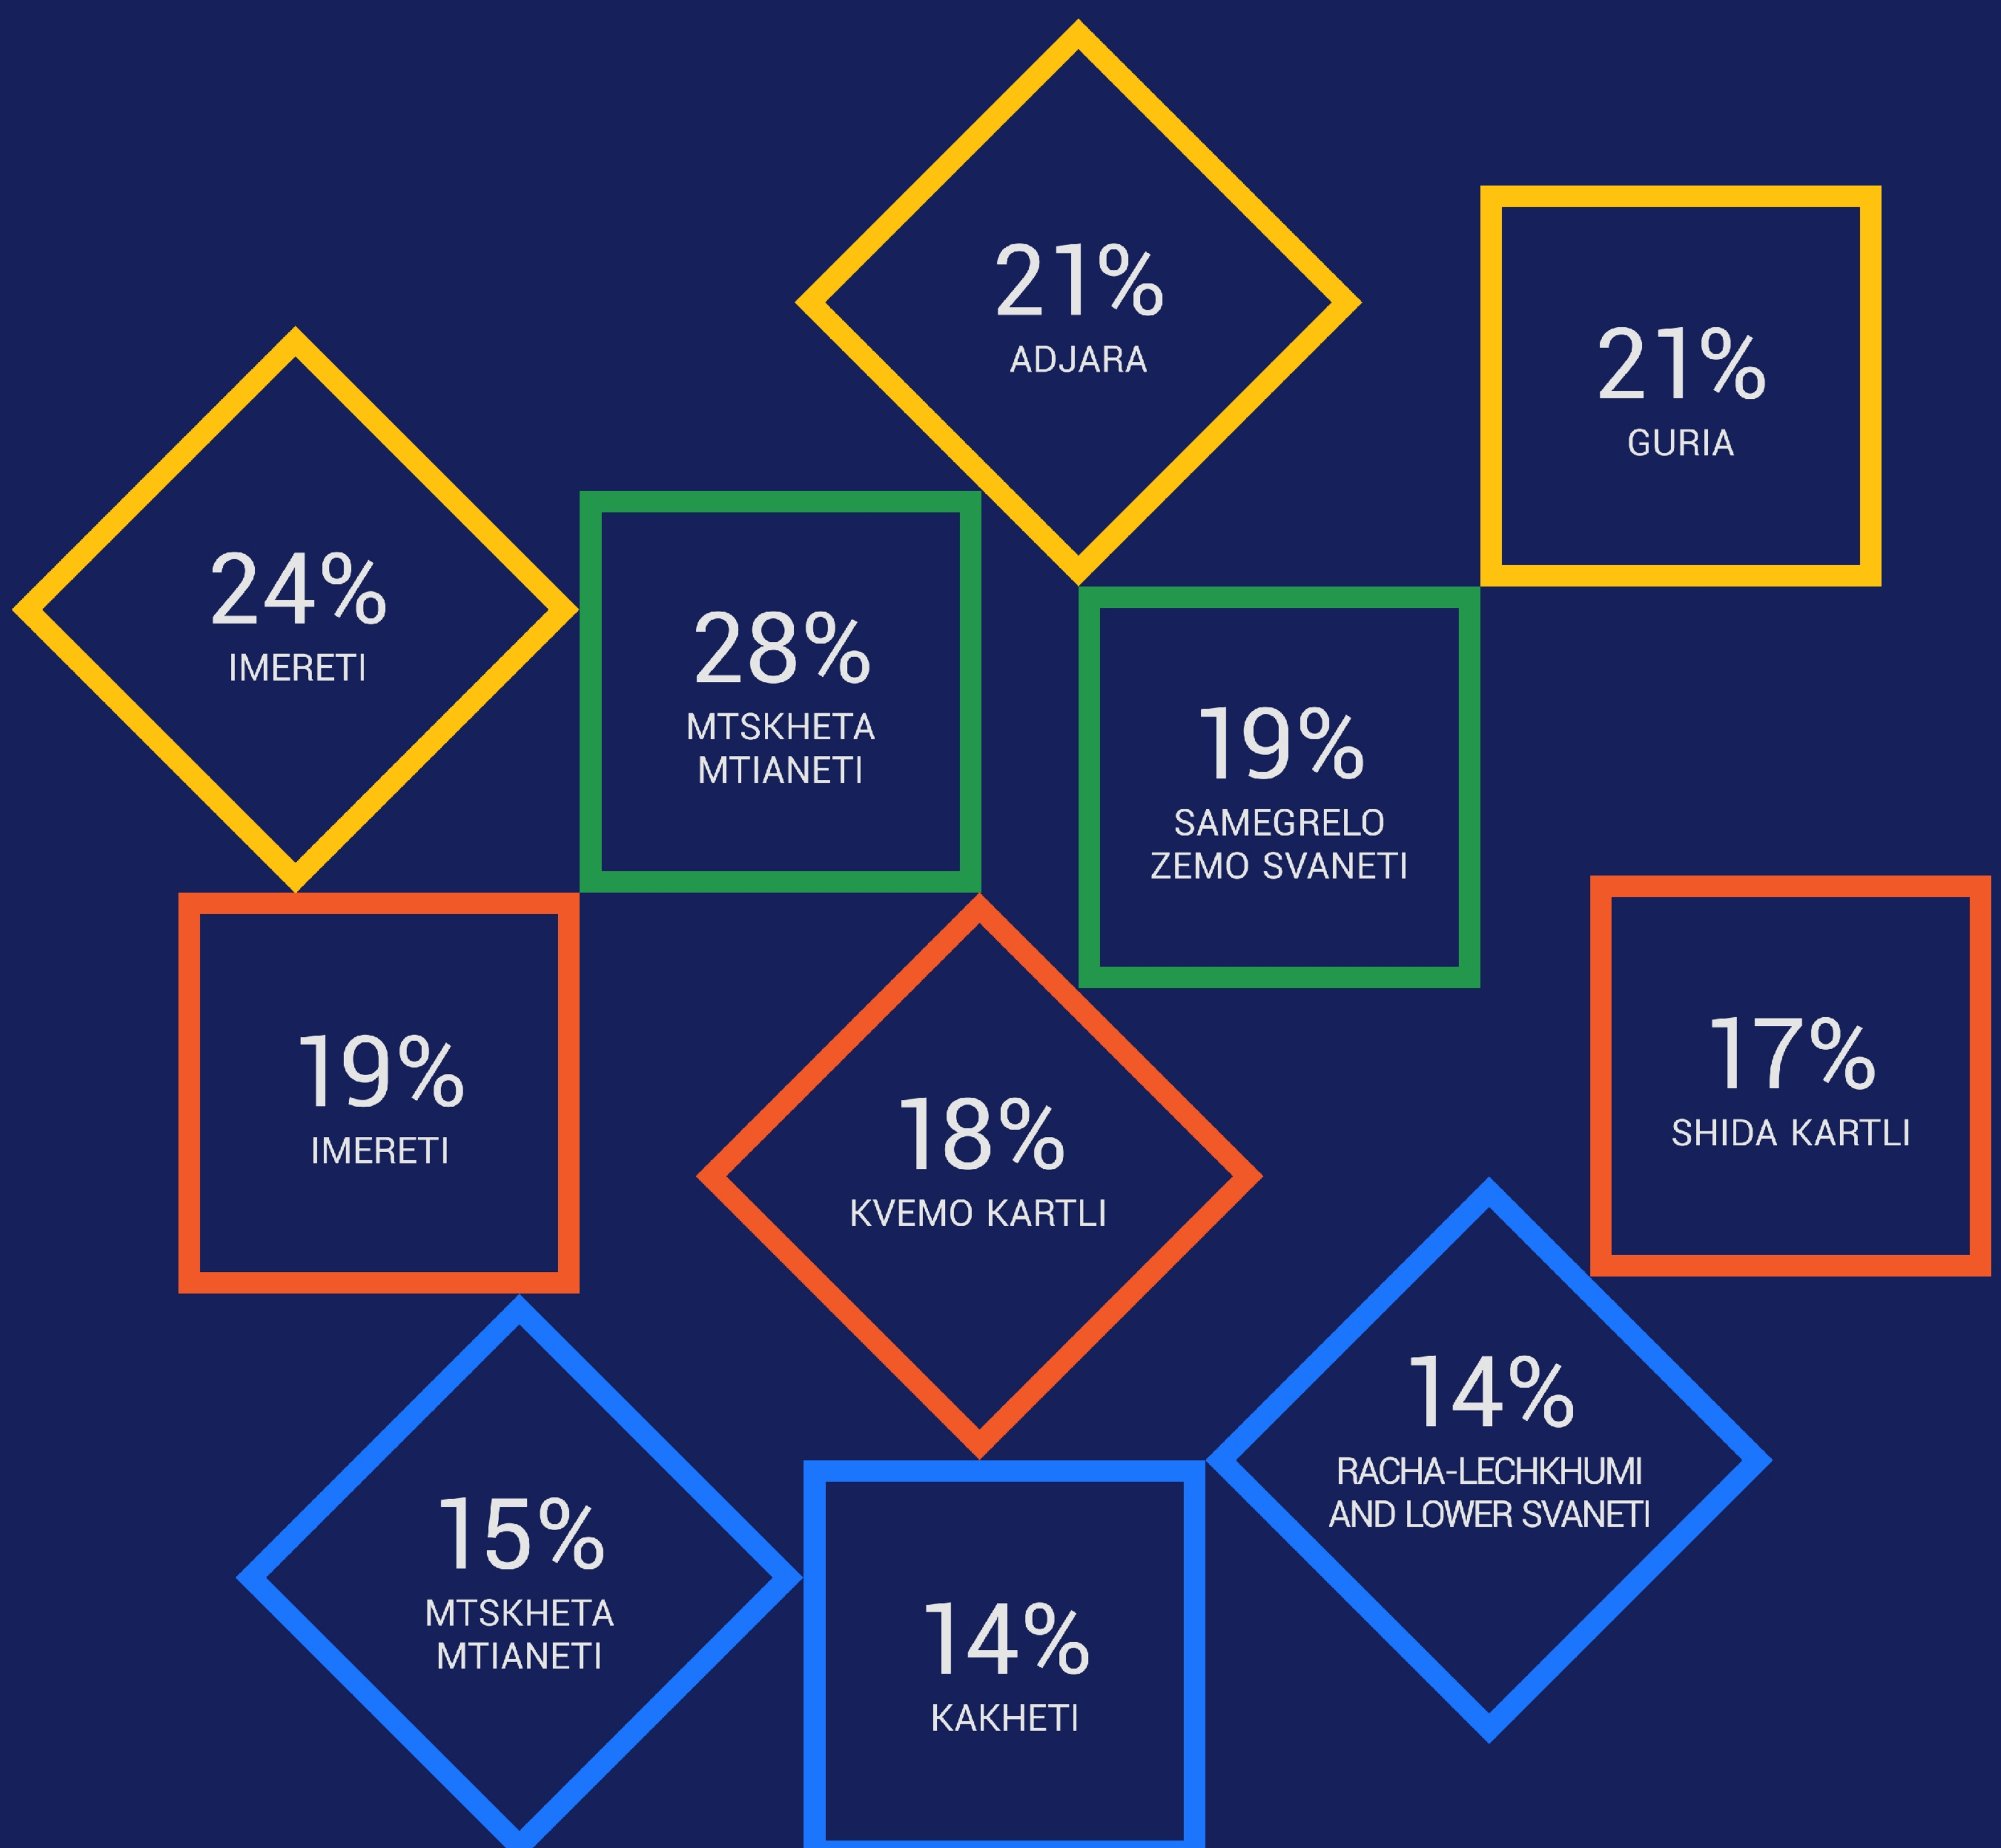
21%
ADJARA

21%
GURIA

24%
IMERETI

28%
MTSKHETA MTIANETI

19%
SAMEGRELO ZEMO SVANETI

19%
IMERETI

18%
KVEMO KARTLI

17%
SHIDA KARTLI

14%
RACHA-LECHKHUMI AND LOWER SVANETI

15%
MTSKHETA MTIANETI

14%
KAKHETI